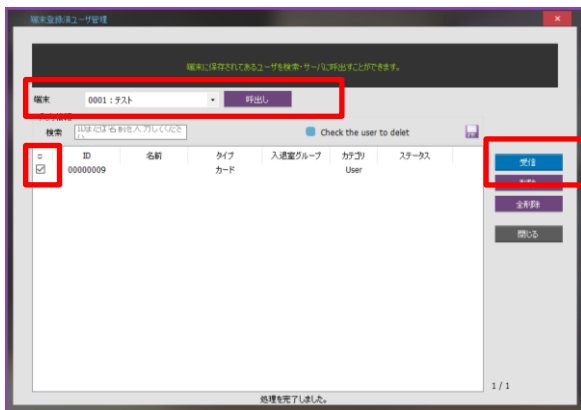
端末登録済ユーザ管理

端末に保存されてあるユーザを検索・サーバに呼出すことができます。

端末 0001：テスト 呼出し

検索 IDまたは名前を入力してください

Check the user to delet

| ☐ | ID | 名前 | タイプ | 入退室グループ | カテゴリ | ステータス |
|---|---|---|---|---|---|---|
| ☑ | 00000009 | | カード | | User | |

受信
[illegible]
全削除
閉じる

1 / 1

処理を完了しました。